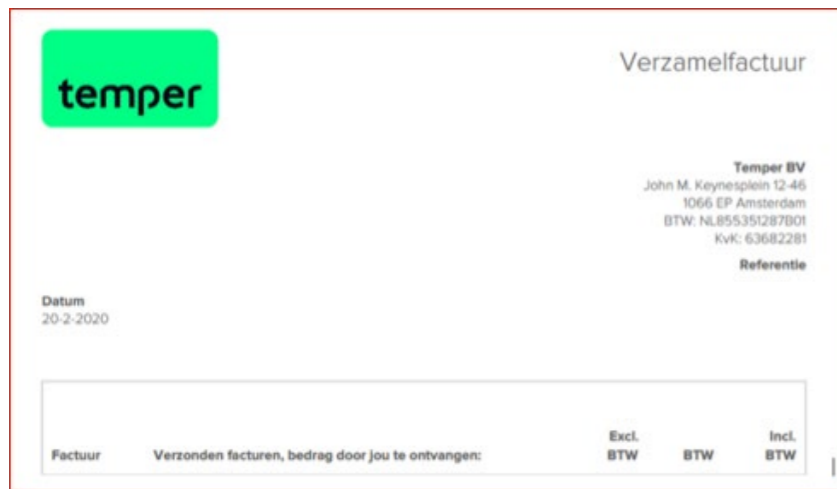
temper

Verzamelfactuur

Temper BV
John M. Keynesplein 12-46
1066 EP Amsterdam
BTW: NL855351287B01
KvK: 63682281

Referentie

Datum
20-2-2020

| Factuur | Verzonden facturen, bedrag door jou te ontvangen: | Excl. BTW | BTW | Incl. BTW |
|---|---|---|---|---|